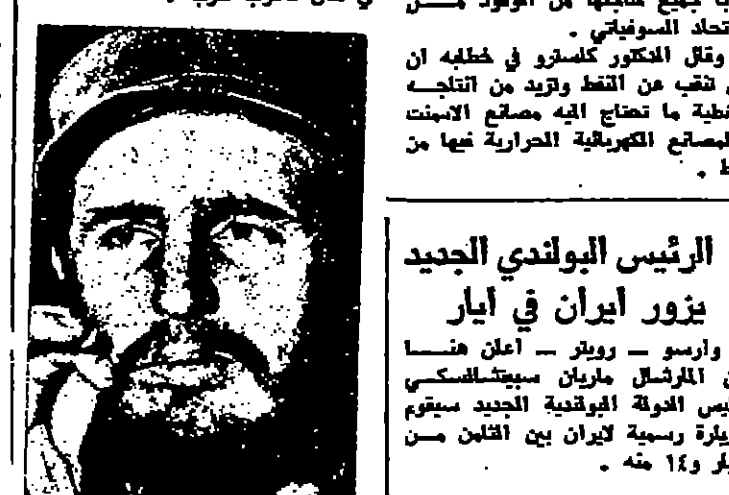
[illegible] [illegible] من الوفود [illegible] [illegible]
تحاد السوفياتي .
وقال الدكتور كاسترو في خطابه ان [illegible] تنقب عن النفط وتزيد من انتاجه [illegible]نطية ما تحتاج اليه مصانع الاسمنت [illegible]لمصانع الكهربائية الحرارية فيها من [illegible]ط .

الرئيس البولندي الجديد يزور ايران في ايار

وارسو — رويتر — اعلن هنا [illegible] المرشال ماريان سبيتشالسكي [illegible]يس الدولة البولندية الجديد سيقوم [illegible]يارة رسمية لايران بين الثامن من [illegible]يار و١٤ منه .